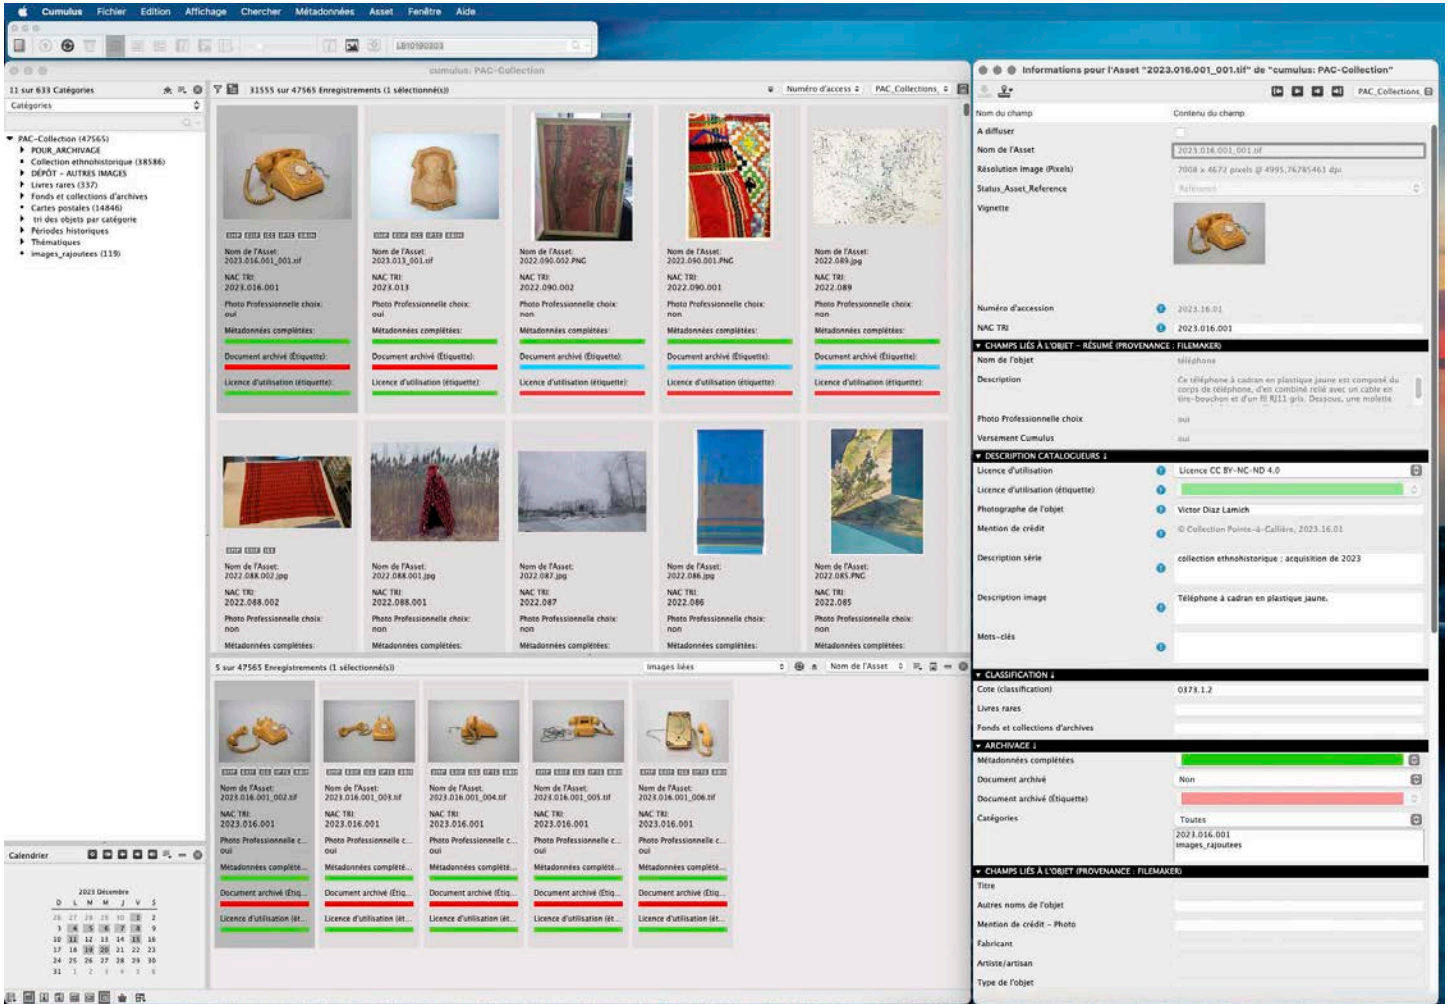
Cumulus Fichier Edition Affichage Chercher Métadonnées Asset Fenêtre Aide

LB10190303

cumulus: PAC-Collection

11 sur 633 Catégories

Catégories

PAC-Collection (47565)
POUR_ARCHIVAGE
Collection ethnohistorique (38586)
DÉPÔT - AUTRES IMAGES
Livres rares (337)
Fonds et collections d'archives
Cartes postales (14846)
tri des objets par catégorie
Périodes historiques
Thématiques
images_rajoutees (119)

31555 sur 47565 Enregistrements (1 sélectionné(s))

Numéro d'access

PAC_Collections

Nom de l'Asset: 2023.016.001_001.tif
NAC TRI: 2023.016.001
Photo Professionnelle choix: oui
Métadonnées complétées:
Document archivé (Étiquette):
Licence d'utilisation (étiquette):

Nom de l'Asset: 2023.013_001.tif
NAC TRI: 2023.013
Photo Professionnelle choix: oui
Métadonnées complétées:
Document archivé (Étiquette):
Licence d'utilisation (étiquette):

Nom de l'Asset: 2022.090.002.PNG
NAC TRI: 2022.090.002
Photo Professionnelle choix: non
Métadonnées complétées:
Document archivé (Étiquette):
Licence d'utilisation (étiquette):

Nom de l'Asset: 2022.090.001.PNG
NAC TRI: 2022.090.001
Photo Professionnelle choix: non
Métadonnées complétées:
Document archivé (Étiquette):
Licence d'utilisation (étiquette):

Nom de l'Asset: 2022.089.jpg
NAC TRI: 2022.089
Photo Professionnelle choix: non
Métadonnées complétées:
Document archivé (Étiquette):
Licence d'utilisation (étiquette):

Nom de l'Asset: 2022.088.002.jpg
NAC TRI: 2022.088.002
Photo Professionnelle choix: non
Métadonnées complétées:

Nom de l'Asset: 2022.088.001.jpg
NAC TRI: 2022.088.001
Photo Professionnelle choix: non
Métadonnées complétées:

Nom de l'Asset: 2022.087.jpg
NAC TRI: 2022.087
Photo Professionnelle choix: non
Métadonnées complétées:

Nom de l'Asset: 2022.086.jpg
NAC TRI: 2022.086
Photo Professionnelle choix: non
Métadonnées complétées:

Nom de l'Asset: 2022.085.PNG
NAC TRI: 2022.085
Photo Professionnelle choix: non
Métadonnées complétées:

5 sur 47565 Enregistrements (1 sélectionné(s))

Images liées

Nom de l'Asset

Nom de l'Asset: 2023.016.001_002.tif
NAC TRI: 2023.016.001
Photo Professionnelle c... oui
Métadonnées complété...
Document archivé (Étiq...
Licence d'utilisation (ét...

Nom de l'Asset: 2023.016.001_003.tif
NAC TRI: 2023.016.001
Photo Professionnelle c... oui
Métadonnées complété...
Document archivé (Étiq...
Licence d'utilisation (ét...

Nom de l'Asset: 2023.016.001_004.tif
NAC TRI: 2023.016.001
Photo Professionnelle c... oui
Métadonnées complété...
Document archivé (Étiq...
Licence d'utilisation (ét...

Nom de l'Asset: 2023.016.001_005.tif
NAC TRI: 2023.016.001
Photo Professionnelle c... oui
Métadonnées complété...
Document archivé (Étiq...
Licence d'utilisation (ét...

Nom de l'Asset: 2023.016.001_006.tif
NAC TRI: 2023.016.001
Photo Professionnelle c... oui
Métadonnées complété...
Document archivé (Étiq...
Licence d'utilisation (ét...

Calendrier

2023 Décembre
D L M M J V S
26 27 28 29 30 1 2
3 4 5 6 7 8 9
10 11 12 13 14 15 16
17 18 19 20 21 22 23
24 25 26 27 28 29 30
31 1 2 3 4 5 6

Informations pour l'Asset "2023.016.001_001.tif" de "cumulus: PAC-Collection"

PAC_Collections

| Nom du champ | Contenu du champ |
|---|---|
| A diffuser | |
| Nom de l'Asset | 2023.016.001_001.tif |
| Résolution image (Pixels) | 7008 x 4672 pixels @ 4995.76785461 dpi |
| Status_Asset_Reference | Référence |
| Vignette | |
| Numéro d'accession | 2023.16.01 |
| NAC TRI | 2023.016.001 |

CHAMPS LIÉS À L'OBJET – RÉSUMÉ (PROVENANCE : FILEMAKER)

| | |
|---|---|
| Nom de l'objet | téléphone |
| Description | Ce téléphone à cadran en plastique jaune est composé du corps de téléphone, d'un combiné relié avec un câble en tire-bouchon et d'un fil RJ11 gris. Dessous, une molette |
| Photo Professionnelle choix | oui |
| Versement Cumulus | oui |

DESCRIPTION CATALOGUEURS

| | |
|---|---|
| Licence d'utilisation | Licence CC BY-NC-ND 4.0 |
| Licence d'utilisation (étiquette) | |
| Photographe de l'objet | Victor Diaz Lamich |
| Mention de crédit | © Collection Pointe-à-Callière, 2023.16.01 |
| Description série | collection ethnohistorique : acquisition de 2023 |
| Description image | Téléphone à cadran en plastique jaune. |
| Mots-clés | |

CLASSIFICATION

| | |
|---|---|
| Cote (classification) | 0373.1.2 |
| Livres rares | |
| Fonds et collections d'archives | |

ARCHIVAGE

| | |
|---|---|
| Métadonnées complétées | |
| Document archivé | Non |
| Document archivé (Étiquette) | |
| Catégories | Toutes<br>2023.016.001<br>images_rajoutees |

CHAMPS LIÉS À L'OBJET (PROVENANCE : FILEMAKER)

| | |
|---|---|
| Titre | |
| Autres noms de l'objet | |
| Mention de crédit - Photo | |
| Fabricant | |
| Artiste/artisan | |
| Type de l'objet | |